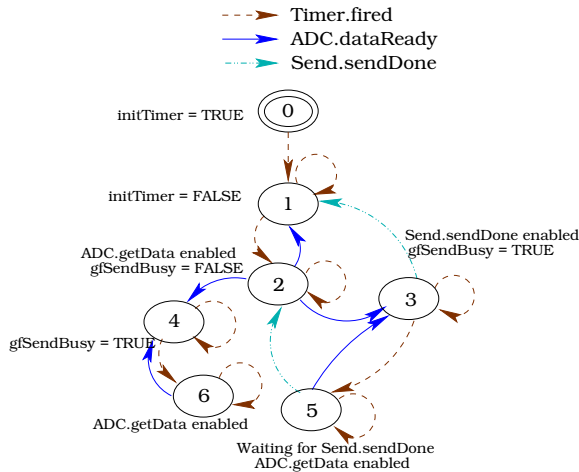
Timer.fired
ADC.dataReady
Send.sendDone

initTimer = TRUE
0

initTimer = FALSE
1

Send.sendDone enabled
gfSendBusy = TRUE

ADC.getData enabled
gfSendBusy = FALSE
2

3

4
gfSendBusy = TRUE

6
ADC.getData enabled

5
Waiting for Send.sendDone
ADC.getData enabled